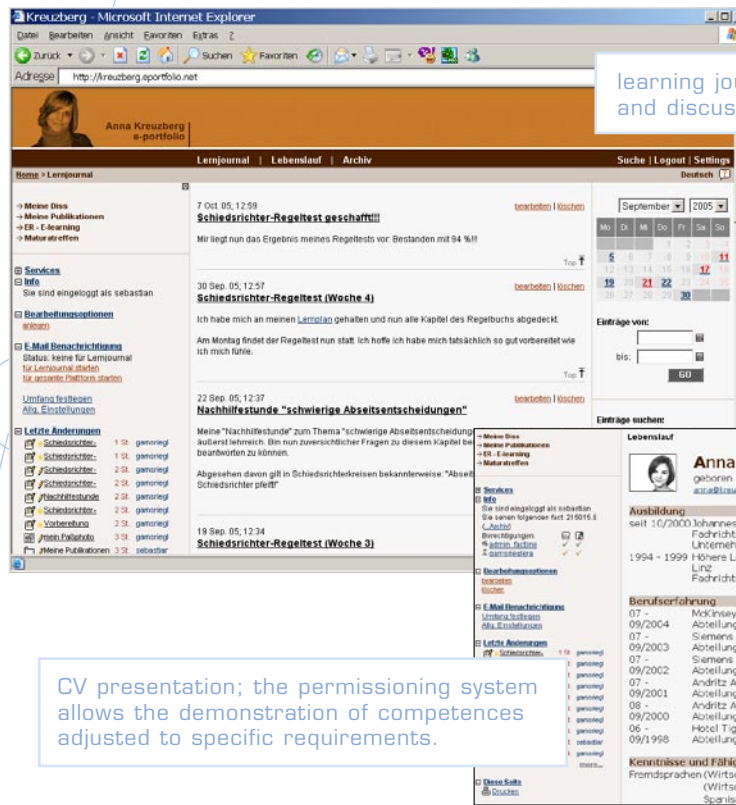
Kreuzberg - Microsoft Internet Explorer

Datei Bearbeiten Ansicht Favoriten Extras ?

Zurück Suchen Favoriten

Adresse http://kreuzberg.eportfolio.net

learning jou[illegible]
and discus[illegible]

Anna Kreuzberg
e-portfolio

Lernjournal | Lebenslauf | Archiv

Suche | Logout | Settings

Home > Lernjournal

Deutsch

→ Meine Diss
→ Meine Publikationen
→ ER - E-learning
→ Maturatreffen

Services
Info
Sie sind eingeloggt als sebastian

Bearbeitungsoptionen
anlegen

E-Mail Benachrichtigung
Status: keine für Lernjournal
für Lernjournal starten
für gesamte Plattform starten

Umfang festlegen
Allg. Einstellungen

Letzte Änderungen

| | | |
|---|---|---|
| Schiedsrichter- | 1 St. | gamoriegl |
| Schiedsrichter- | 1 St. | gamoriegl |
| Schiedsrichter- | 2 St. | gamoriegl |
| Schiedsrichter- | 2 St. | gamoriegl |
| Nachhilfestunde | 2 St. | gamoriegl |
| Schiedsrichter- | 2 St. | gamoriegl |
| Vorbereitung | 2 St. | gamoriegl |
| mein Paßphoto | 3 St. | gamoriegl |
| Meine Publikationen | 3 St. | sebastian |

7 Oct. 05; 12:59
Schiedsrichter-Regeltest geschafft!!!
bearbeiten | löschen
Mir liegt nun das Ergebnis meines Regeltests vor: Bestanden mit 94 %!!!
Top

30 Sep. 05; 12:57
Schiedsrichter-Regeltest (Woche 4)
bearbeiten | löschen
Ich habe mich an meinen Lernplan gehalten und nun alle Kapitel des Regelbuchs abgedeckt.

Am Montag findet der Regeltest nun statt. Ich hoffe ich habe mich tatsächlich so gut vorbereitet wie ich mich fühle.
Top

22 Sep. 05; 12:37
Nachhilfestunde "schwierige Abseitsentscheidungen"
bearbeiten | löschen
Meine "Nachhilfestunde" zum Thema "schwierige Abseitsentscheidung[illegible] äußerst lehrreich. Bin nun zuversichtlicher Fragen zu diesem Kapitel be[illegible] beantworten zu können.

Abgesehen davon gilt in Schiedsrichterkreisen bekanntermaßen: "Abseit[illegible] Schiedsrichter pfeift"

19 Sep. 05; 12:34
Schiedsrichter-Regeltest (Woche 3)

September 2005

| Mo | Di | Mi | Do | Fr | Sa | So |
|---|---|---|---|---|---|---|
| | | | 1 | 2 | 3 | 4 |
| 5 | 6 | 7 | 8 | 9 | 10 | 11 |
| 12 | 13 | 14 | 15 | 16 | 17 | 18 |
| 19 | 20 | 21 | 22 | 23 | 24 | 25 |
| 26 | 27 | 28 | 29 | 30 | | |

Einträge von:
bis:
GO

Einträge suchen:

→ Meine Diss
→ Meine Publikationen
→ ER - E-learning
→ Maturatreffen

Services
Info
Sie sind eingeloggt als sebastian
Sie sehen folgenden fact: 215015.0
(Archiv)
Berechtigungen:
admin_facting
gamoriegera

Bearbeitungsoptionen
bearbeiten
löschen

E-Mail Benachrichtigung
Umfang festlegen
Allg. Einstellungen

Letzte Änderungen
Schiedsrichter- 1 St. gamoriegl
gamoriegl
gamoriegl
gamoriegl
gamoriegl
gamoriegl
sebastian
gamoriegl
more...

Diese Seite
Drucken

Lebenslauf

Anna
geboren
anna@kreu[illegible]

Ausbildung
seit 10/2000 Johannes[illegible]
Fachricht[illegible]
Unterneh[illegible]
1994 - 1999 Höhere L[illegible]
Linz
Fachricht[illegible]

Berufserfahrung
07 - 09/2004 McKinsey
Abteilung
07 - 09/2003 Siemens
Abteilung
07 - 09/2002 Siemens
Abteilung
07 - 09/2001 Andritz A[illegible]
Abteilung
08 - 09/2000 Andritz A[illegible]
Abteilung
06 - 09/1998 Hotel Tig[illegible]
Abteilung

Kenntnisse und Fähig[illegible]
Fremdsprachen (Wirts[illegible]
(Wirts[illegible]
Spanis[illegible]

CV presentation; the permissioning system allows the demonstration of competences adjusted to specific requirements.